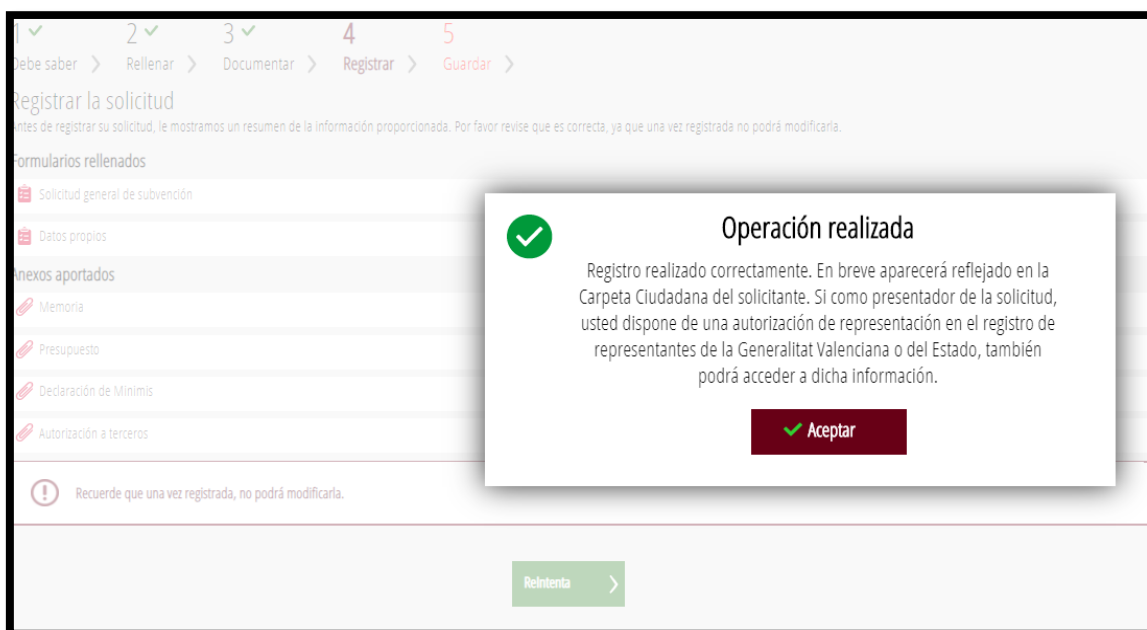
1 ✓ 2 ✓ 3 ✓ 4 5
Debe saber › Rellenar › Documentar › Registrar › Guardar ›

Registrar la solicitud
Antes de registrar su solicitud, le mostramos un resumen de la información proporcionada. Por favor revise que es correcta, ya que una vez registrada no podrá modificarla.

Formularios rellenados
Solicitud general de subvención
Datos propios

Anexos aportados
Memoria
Presupuesto
Declaración de Minimis
Autorización a terceros

Recuerde que una vez registrada, no podrá modificarla.

Reintenta

Operación realizada
Registro realizado correctamente. En breve aparecerá reflejado en la Carpeta Ciudadana del solicitante. Si como presentador de la solicitud, usted dispone de una autorización de representación en el registro de representantes de la Generalitat Valenciana o del Estado, también podrá acceder a dicha información.

Aceptar